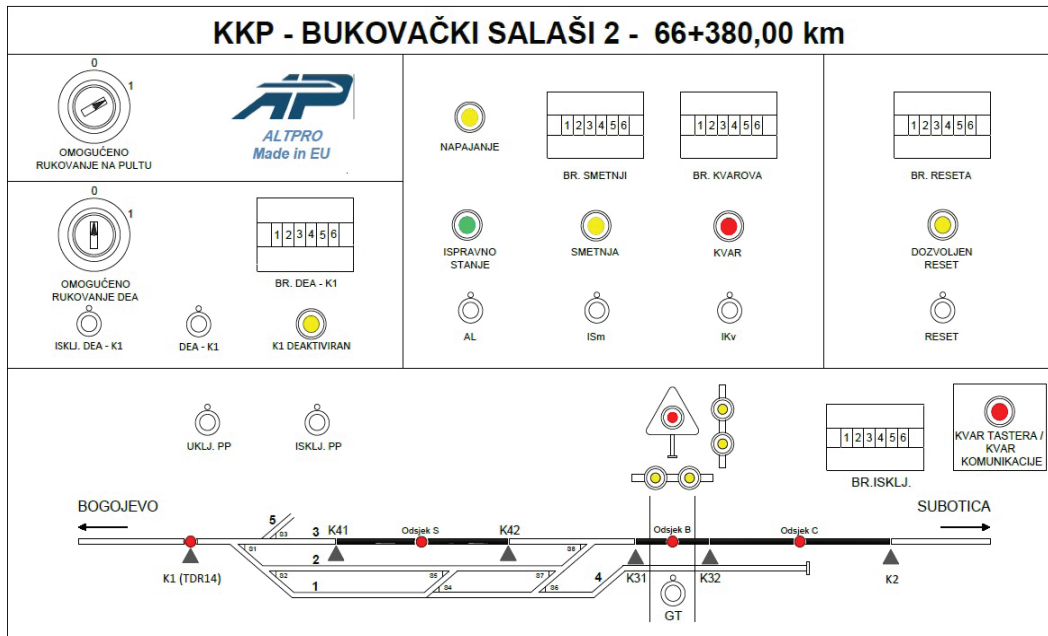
KKP - BUKOVAČKI SALAŠI 2 - 66+380,00 km

0
1
OMOGUĆENO RUKOVANJE NA PULTU

ALTPRO
Made in EU

0
1
OMOGUĆENO RUKOVANJE DEA

123456
BR. DEA - K1

ISKLJ. DEA - K1
DEA - K1
K1 DEAKTIVIRAN

NAPAJANJE

123456
BR. SMETNJI

123456
BR. KVAROVA

123456
BR. RESETA

ISPRAVNO STANJE
SMETNJA
KVAR
DOZVOLJEN RESET

AL
ISm
IKv
RESET

UKLJ. PP
ISKLJ. PP

123456
BR.ISKLJ.

KVAR TASTERA / KVAR KOMUNIKACIJE

BOGOJEVO
SUBOTICA

5
3
K41
Odsjek S
K42
Odsjek B
Odsjek C
S3
S1
S8
2
S2
S5
S7
4
1
S4
S6
K1 (TDR14)
K31
K32
K2
GT